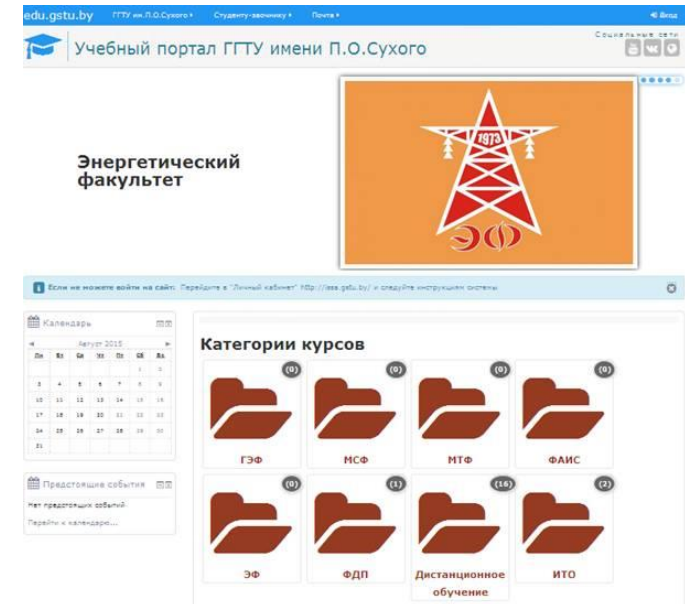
edu.gstu.by ГГТУ им.П.О.Сухого ▸ Студенту-заочнику ▸ Почта ▸ Вход

Учебный портал ГГТУ имени П.О.Сухого

Социальные сети

Энергетический факультет

1973

ЭФ

Если не можете войти на сайт: Перейдите в "Личный кабинет" http://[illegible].gstu.by/ и следуйте инструкциям системы

Календарь

Август 2015

| Пн | Вт | Ср | Чт | Пт | Сб | Вс |
|---|---|---|---|---|---|---|
| | | | | | 1 | 2 |
| 3 | 4 | 5 | 6 | 7 | 8 | 9 |
| 10 | 11 | 12 | 13 | 14 | 15 | 16 |
| 17 | 18 | 19 | 20 | 21 | 22 | 23 |
| 24 | 25 | 26 | 27 | 28 | 29 | 30 |
| 31 | | | | | | |

Предстоящие события

Нет предстоящих событий

Перейти к календарю...

Категории курсов

(0) ГЭФ

(0) МСФ

(0) МТФ

(0) ФАИС

(0) ЭФ

(1) ФДП

(16) Дистанционное обучение

(2) ИТО